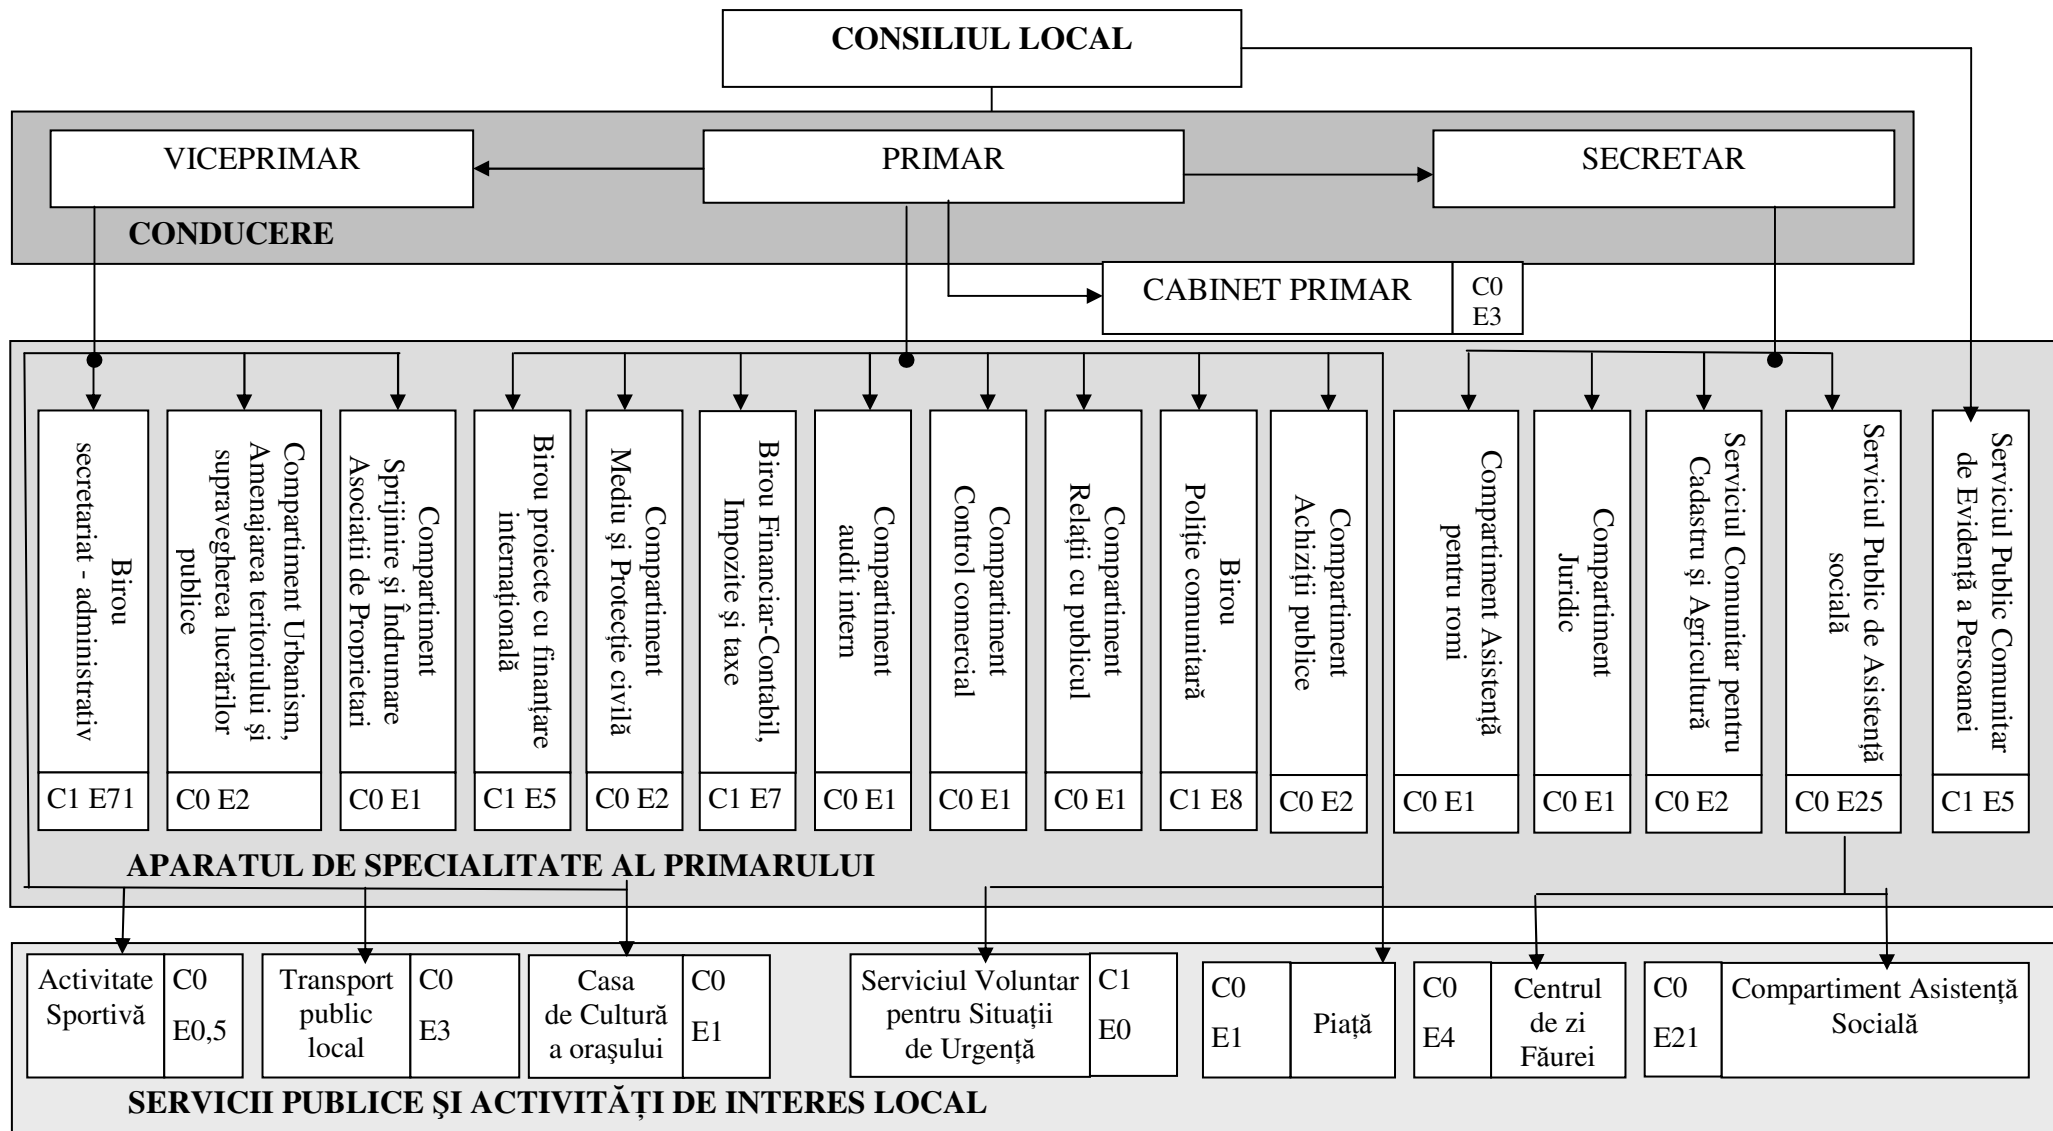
CONSILIUL LOCAL

VICEPRIMAR

PRIMAR

SECRETAR

CONDUCERE

CABINET PRIMAR C0 E3

Birou secretariat - administrativ
C1 E71

Compartiment Urbanism, Amenajarea teritoriului și supravegherea lucrărilor publice
C0 E2

Compartiment Sprijinire și Îndrumare Asociatii de Proprietari
C0 E1

Birou proiecte cu finanțare internațională
C1 E5

Compartiment Mediu și Protecție civilă
C0 E2

Birou Financiar-Contabil, Impozite și taxe
C1 E7

Compartiment audit intern
C0 E1

Compartiment Control comercial
C0 E1

Compartiment Relații cu publicul
C0 E1

Birou Poliție comunitară
C1 E8

Compartiment Achiziții publice
C0 E2

Compartiment Asistență pentru romi
C0 E1

Compartiment Juridic
C0 E1

Serviciul Comunitar pentru Cadastru și Agricultură
C0 E2

Serviciul Public de Asistență socială
C0 E25

Serviciul Public Comunitar de Evidență a Persoanei
C1 E5

APARATUL DE SPECIALITATE AL PRIMARULUI

Activitate Sportivă C0 E0,5

Transport public local C0 E3

Casa de Cultură a orașului C0 E1

Serviciul Voluntar pentru Situații de Urgență C1 E0

C0 E1 Piață

C0 E4 Centrul de zi Făurei

C0 E21 Compartiment Asistență Socială

SERVICII PUBLICE ŞI ACTIVITĂȚI DE INTERES LOCAL